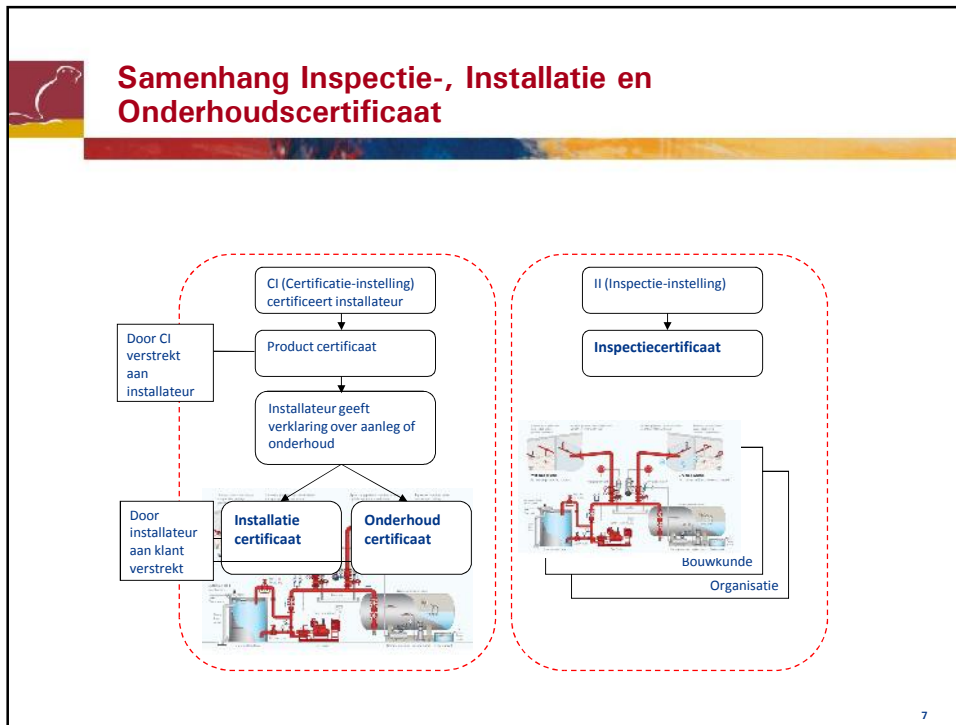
Samenhang Inspectie-, Installatie en Onderhoudscertificaat

CI (Certificatie-instelling) certificeert installateur

Door CI verstrekt aan installateur

Product certificaat

Installateur geeft verklaring over aanleg of onderhoud

Door installateur aan klant verstrekt

Installatie certificaat

Onderhoud certificaat

II (Inspectie-instelling)

Inspectiecertificaat

Bouwkunde

Organisatie

7